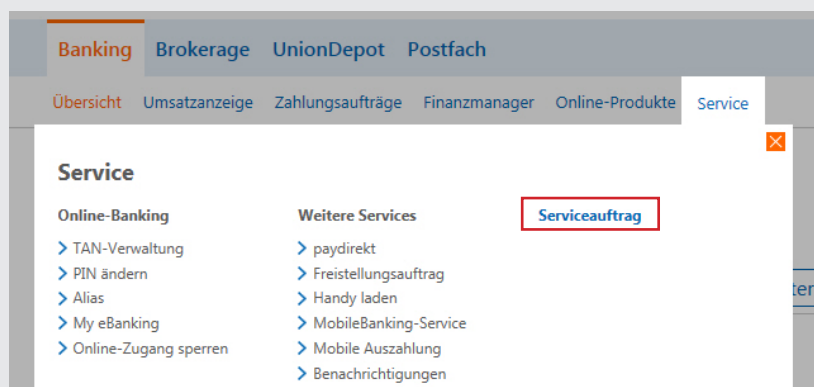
Banking Brokerage UnionDepot Postfach

Übersicht Umsatzanzeige Zahlungsaufträge Finanzmanager Online-Produkte Service

Service

Online-Banking

> TAN-Verwaltung
> PIN ändern
> Alias
> My eBanking
> Online-Zugang sperren

Weitere Services

> paydirekt
> Freistellungsauftrag
> Handy laden
> MobileBanking-Service
> Mobile Auszahlung
> Benachrichtigungen

Serviceauftrag